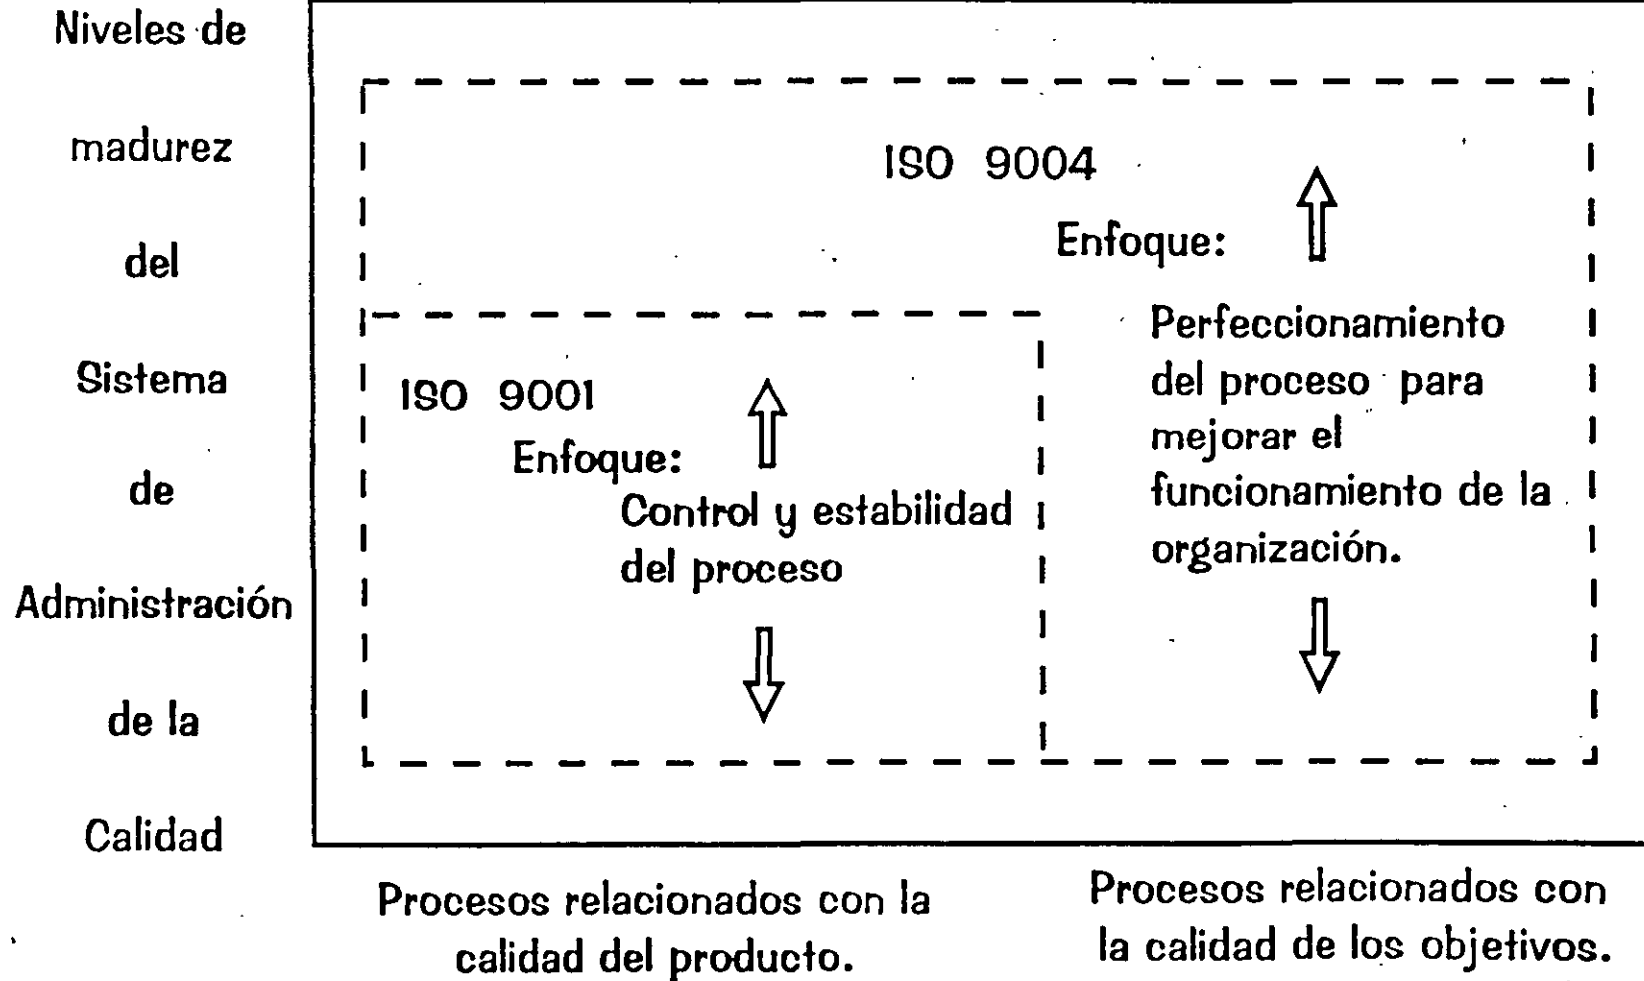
Niveles de madurez del Sistema de Administración de la Calidad

ISO 9004

Enfoque:

Perfeccionamiento del proceso para mejorar el funcionamiento de la organización.

ISO 9001

Enfoque:

Control y estabilidad del proceso

Procesos relacionados con la calidad del producto.

Procesos relacionados con la calidad de los objetivos.